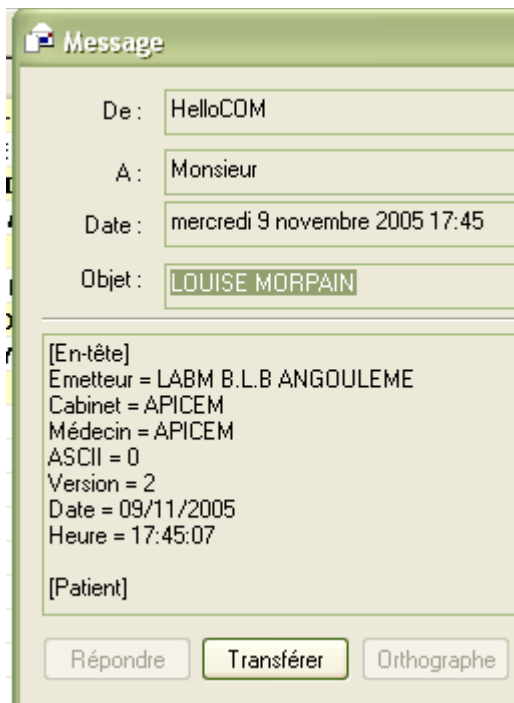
Message

De : HelloCOM

A : Monsieur

Date : mercredi 9 novembre 2005 17:45

Objet : LOUISE MORPAIN

[En-tête]
Emetteur = LABM B.L.B ANGOULEME
Cabinet = APICEM
Médecin = APICEM
ASCII = 0
Version = 2
Date = 09/11/2005
Heure = 17:45:07

[Patient]

Répondre Transférer Orthographe